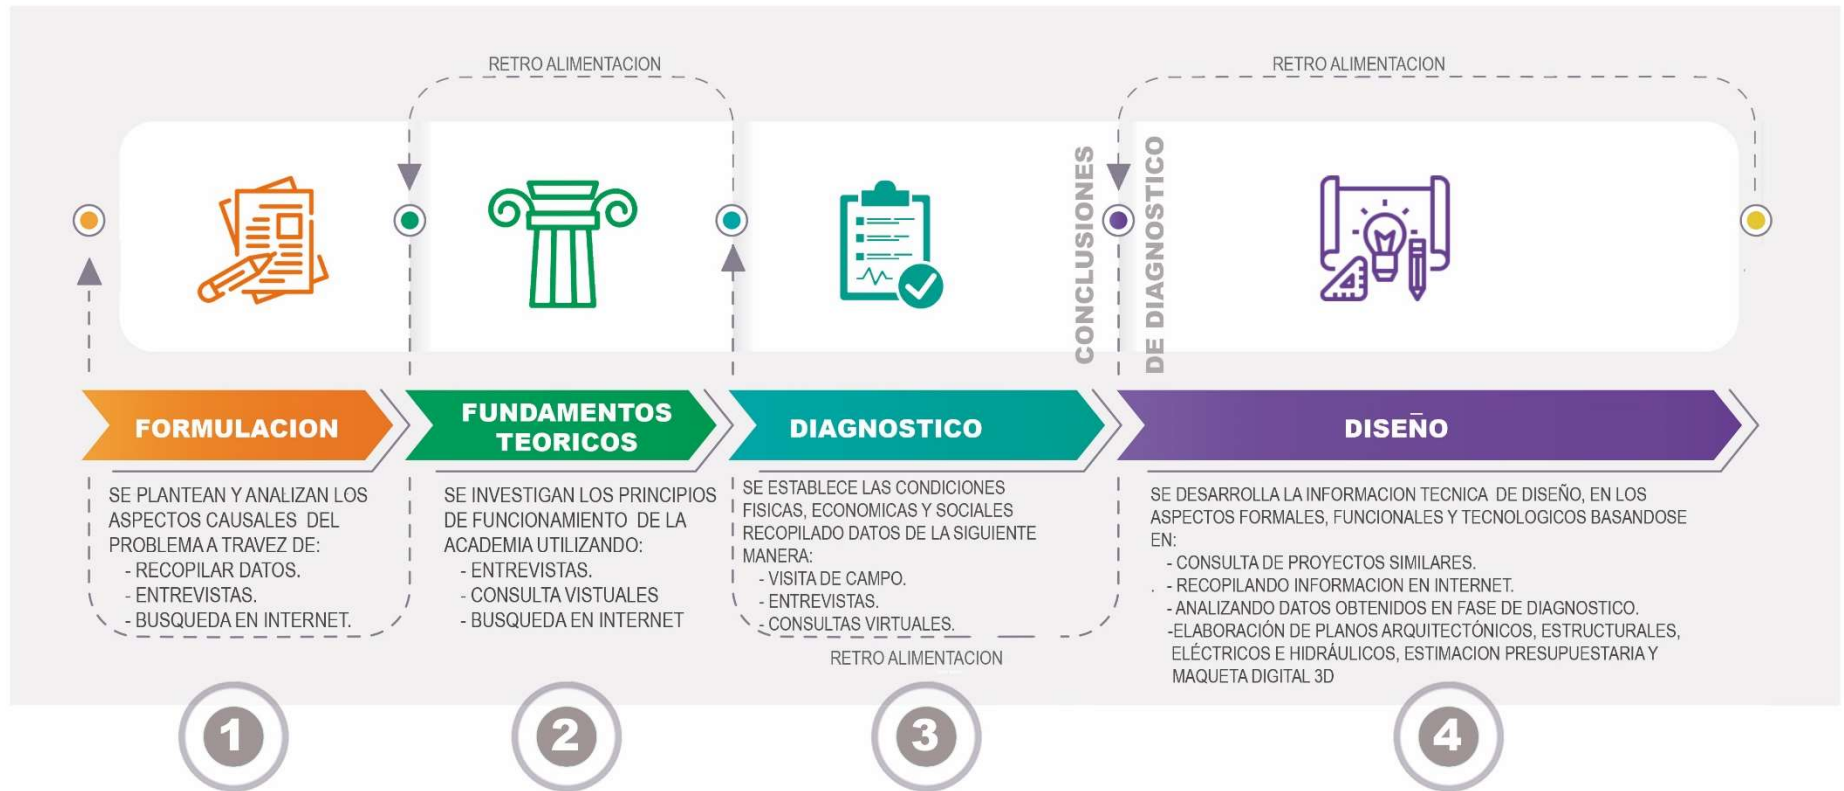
RETRO ALIMENTACION

RETRO ALIMENTACION

CONCLUSIONES DE DIAGNOSTICO

FORMULACION

SE PLANTEAN Y ANALIZAN LOS ASPECTOS CAUSALES DEL PROBLEMA A TRAVEZ DE:
- RECOPILAR DATOS.
- ENTREVISTAS.
- BUSQUEDA EN INTERNET.

FUNDAMENTOS TEORICOS

SE INVESTIGAN LOS PRINCIPIOS DE FUNCIONAMIENTO DE LA ACADEMIA UTILIZANDO:
- ENTREVISTAS.
- CONSULTA VISTUALES
- BUSQUEDA EN INTERNET

DIAGNOSTICO

SE ESTABLECE LAS CONDICIONES FISICAS, ECONOMICAS Y SOCIALES RECOPILADO DATOS DE LA SIGUIENTE MANERA:
- VISITA DE CAMPO.
- ENTREVISTAS.
- CONSULTAS VIRTUALES.

RETRO ALIMENTACION

DISEÑO

SE DESARROLLA LA INFORMACION TECNICA DE DISEÑO, EN LOS ASPECTOS FORMALES, FUNCIONALES Y TECNOLOGICOS BASANDOSE EN:
- CONSULTA DE PROYECTOS SIMILARES.
- RECOPILANDO INFORMACION EN INTERNET.
- ANALIZANDO DATOS OBTENIDOS EN FASE DE DIAGNOSTICO.
-ELABORACIÓN DE PLANOS ARQUITECTÓNICOS, ESTRUCTURALES, ELÉCTRICOS E HIDRÁULICOS, ESTIMACION PRESUPUESTARIA Y MAQUETA DIGITAL 3D

1

2

3

4